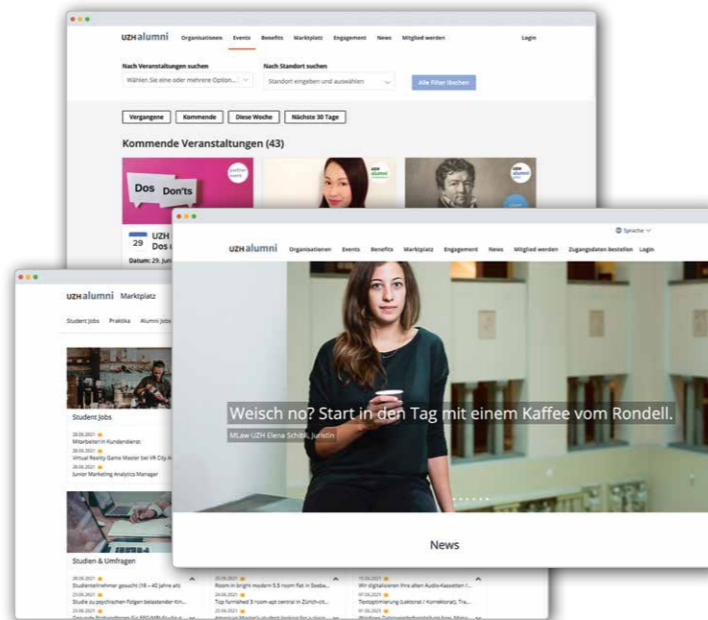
UZH alumni Organisationen Events Benefits Marktplatz Engagement News Mitglied werden Login

Nach Veranstaltungen suchen
Wählen Sie eine oder mehrere Option...

Nach Standort suchen
Standort eingeben und auswählen

Alle Filter löschen

Vergangene Kommende Diese Woche Nächste 30 Tage

Kommende Veranstaltungen (43)

Dos Don'ts

UZH
29
Dos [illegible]
Datum: 29. Jun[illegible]

UZH alumni Marktplatz
Student Jobs Praktika Alumni Jobs

Student Jobs
28.06.2021
Mitarbeiter:in Kundendienst
28.06.2021
Virtual Reality Game Master bei VR City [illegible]
28.06.2021
Junior Marketing Analytics Manager

Studien & Umfragen
23.06.2021
Studienteilnehmer gesucht (18 – 40 Jahre alt)
23.06.2021
Studie zu psychischen Folgen belastender Kin...
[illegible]

28.06.2021
Room in bright modern 5.5 room flat in Seeba...
24.06.2021
Top furnished 3 room apt central in Zürich-cit...
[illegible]

15.06.2021
Wir digitalisieren Ihre alten Audio-Kassetten (...
07.06.2021
Textoptimierung (Lektorat / Korrektorat, Tra...
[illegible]

Sprache

UZH alumni Organisationen Events Benefits Marktplatz Engagement News Mitglied werden Zugangsdaten bestellen Login

Weisch no? Start in den Tag mit einem Kaffee vom Rondell.
MLaw UZH Elena Schibli, Juristin

News